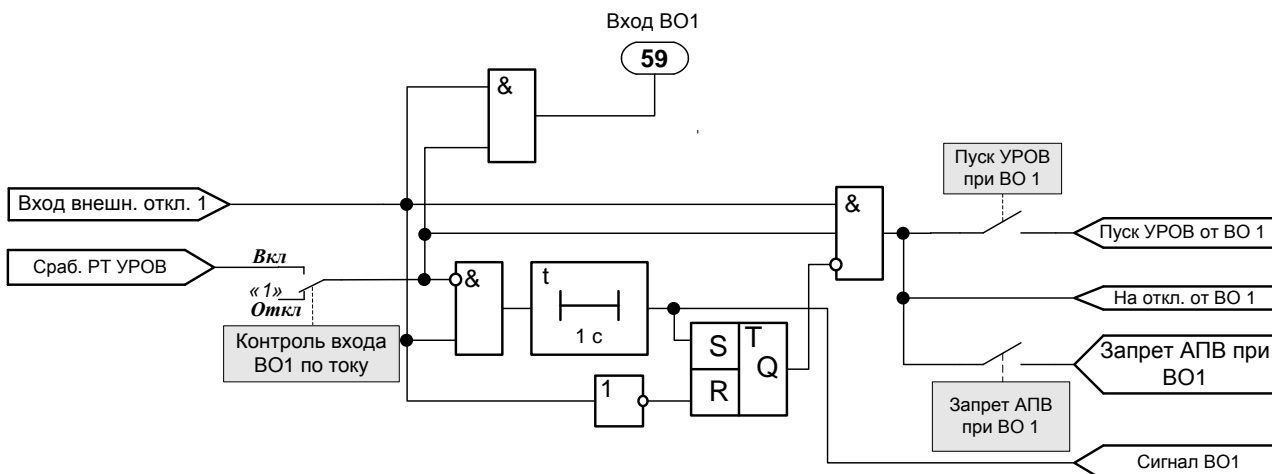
Вход ВО1

59

&

Пуск УРОВ при ВО 1

Вход внешн. откл. 1

&

Пуск УРОВ от ВО 1

Сраб. РТ УРОВ

Вкл

«1»

Откл

&

t

1 с

На откл. от ВО 1

Контроль входа ВО1 по току

S

R

T

Q

Запрет АПВ при ВО1

1

Запрет АПВ при ВО 1

Сигнал ВО1